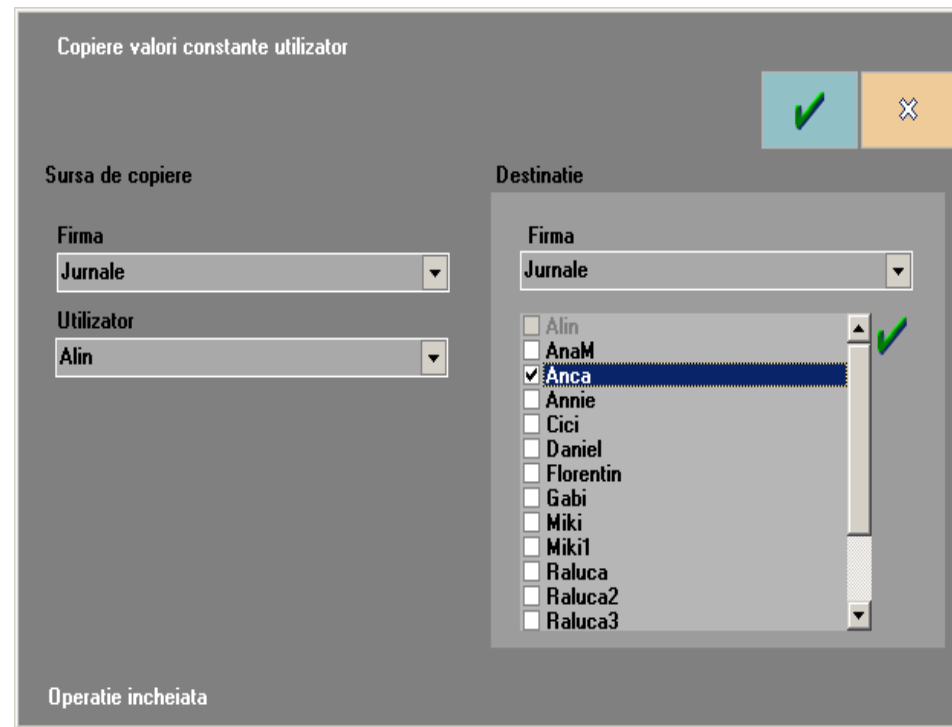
Copiere valori constante utilizator

Sursa de copiere

Firma
Jurnale

Utilizator
Alin

Destinatie

Firma
Jurnale

Alin
AnaM
Anca
Annie
Cici
Daniel
Florentin
Gabi
Miki
Miki1
Raluca
Raluca2
Raluca3

Operatie incheiata